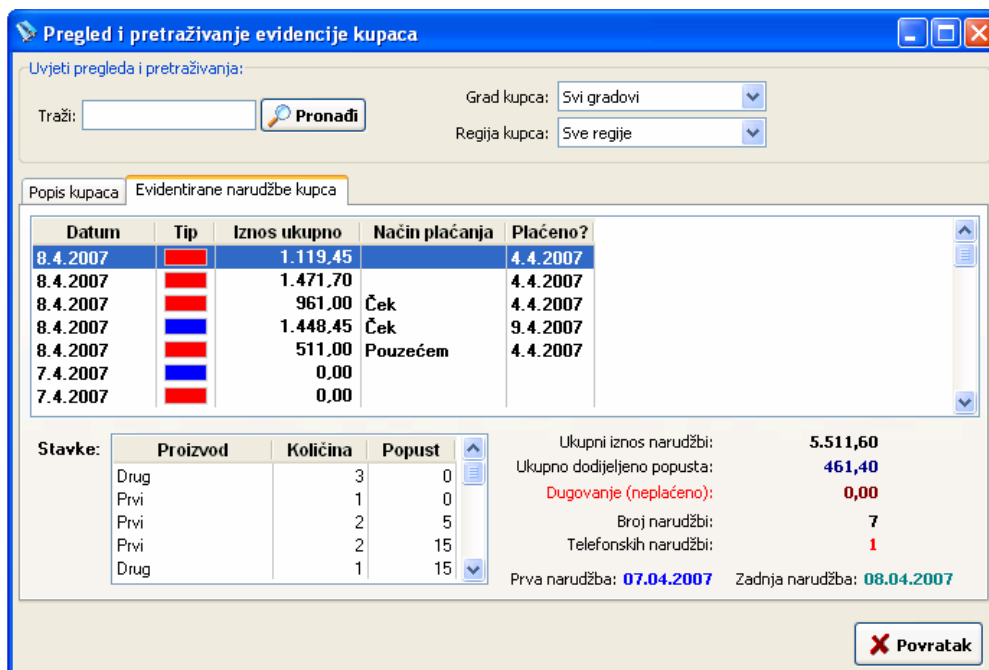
Pregled i pretraživanje evidencije kupaca

Uvjeti pregleda i pretraživanja:

Traži: Pronađi

Grad kupca: Svi gradovi

Regija kupca: Sve regije

Popis kupaca | Evidentirane narudžbe kupca

| Datum | Tip | Iznos ukupno | Način plaćanja | Plaćeno? |
|---|---|---|---|---|
| 8.4.2007 | | 1.119,45 | | 4.4.2007 |
| 8.4.2007 | | 1.471,70 | | 4.4.2007 |
| 8.4.2007 | | 961,00 | Ček | 4.4.2007 |
| 8.4.2007 | | 1.448,45 | Ček | 9.4.2007 |
| 8.4.2007 | | 511,00 | Pouzećem | 4.4.2007 |
| 7.4.2007 | | 0,00 | | |
| 7.4.2007 | | 0,00 | | |

Stavke:

| Proizvod | Količina | Popust |
|---|---|---|
| Drug | 3 | 0 |
| Prvi | 1 | 0 |
| Prvi | 2 | 5 |
| Prvi | 2 | 15 |
| Drug | 1 | 15 |

Ukupni iznos narudžbi: 5.511,60
Ukupno dodijeljeno popusta: 461,40
Dugovanje (neplaćeno): 0,00
Broj narudžbi: 7
Telefonskih narudžbi: 1

Prva narudžba: 07.04.2007 Zadnja narudžba: 08.04.2007

Povratak